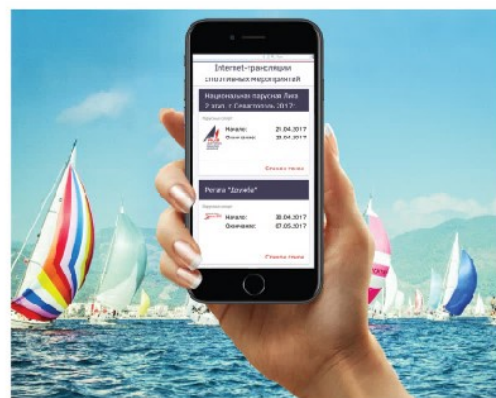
Internet-трансляции спортивных мероприятий

Национальная парусная Лига 2 этап, г. Севастополь 2017

Начало: 21.04.2017
Окончание: 23.04.2017

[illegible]

Регата "Дельфа"

Начало: 28.04.2017
Окончание: 07.05.2017

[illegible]